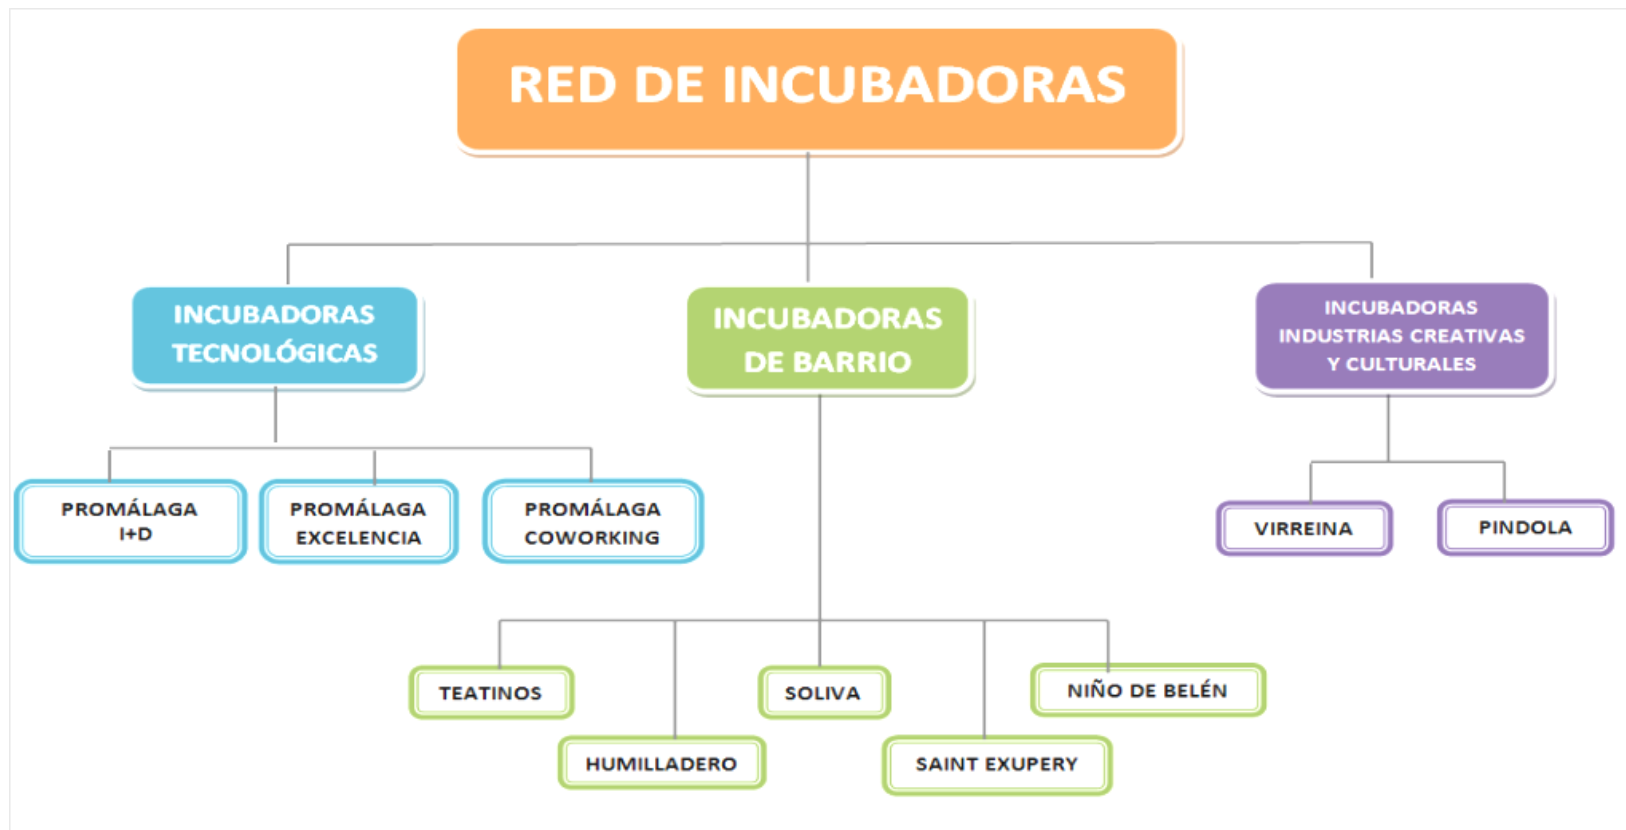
RED DE INCUBADORAS

INCUBADORAS TECNOLÓGICAS

INCUBADORAS DE BARRIO

INCUBADORAS INDUSTRIAS CREATIVAS Y CULTURALES

PROMÁLAGA I+D

PROMÁLAGA EXCELENCIA

PROMÁLAGA COWORKING

VIRREINA

PINDOLA

TEATINOS

SOLIVA

NIÑO DE BELÉN

HUMILLADERO

SAINT EXUPERY